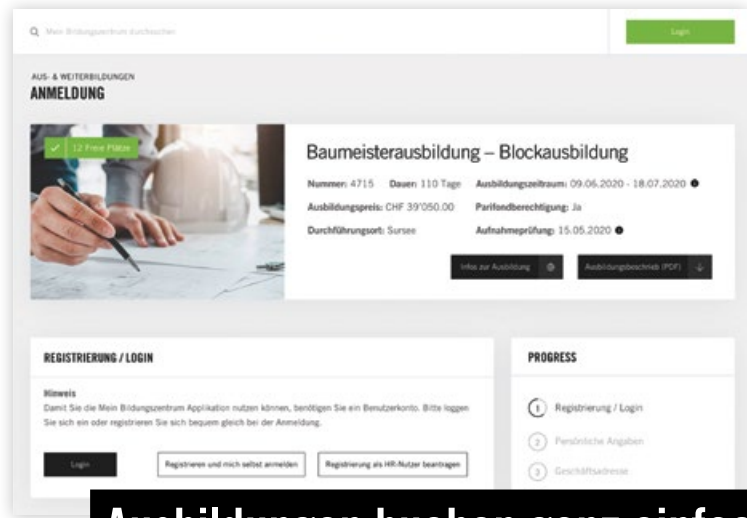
Mein Bildungszentrum durchsuchen

Login

AUS- & WEITERBILDUNGEN
ANMELDUNG

12 Freie Plätze

Baumeisterausbildung – Blockausbildung

Nummer: 4715 Dauer: 110 Tage Ausbildungszeitraum: 09.06.2020 - 18.07.2020
Ausbildungspreis: CHF 39'050.00 Parifondberechtigung: Ja
Durchführungsort: Sursee Aufnahmeprüfung: 15.05.2020

Infos zur Ausbildung
Ausbildungsbeschrieb (PDF)

REGISTRIERUNG / LOGIN

Hinweis
Damit Sie die Mein Bildungszentrum Applikation nutzen können, benötigen Sie ein Benutzerkonto. Bitte loggen Sie sich ein oder registrieren Sie sich bequem gleich bei der Anmeldung.

Login
Registrieren und mich selbst anmelden
Registrierung als HR-Nutzer beantragen

PROGRESS

1 Registrierung / Login
2 Persönliche Angaben
3 Geschäftsadresse

Ausbildungen buchen ganz einfa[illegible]